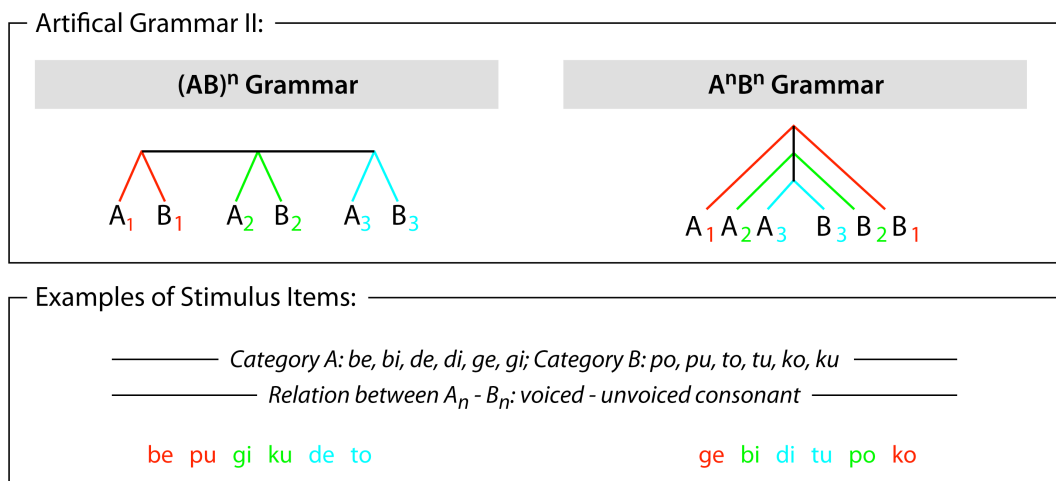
Artifical Grammar II:

$(AB)^n$ Grammar

$A_1$ $B_1$ $A_2$ $B_2$ $A_3$ $B_3$

$A^nB^n$ Grammar

$A_1$ $A_2$ $A_3$ $B_3$ $B_2$ $B_1$

Examples of Stimulus Items:

Category A: be, bi, de, di, ge, gi; Category B: po, pu, to, tu, ko, ku

Relation between $A_n$ - $B_n$: voiced - unvoiced consonant

be pu gi ku de to

ge bi di tu po ko